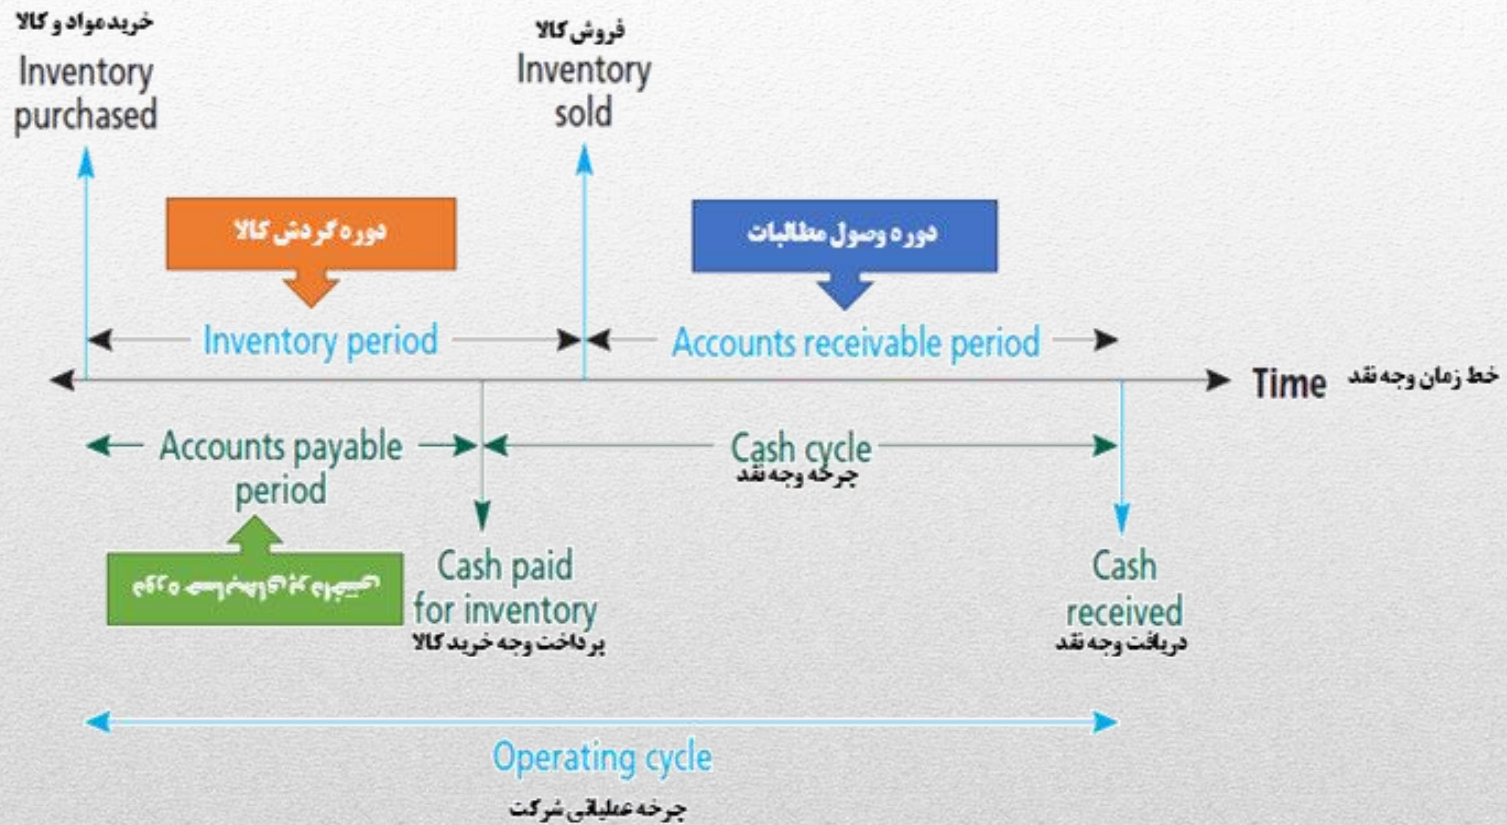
خرید مواد و کالا
Inventory purchased

فروش کالا
Inventory sold

دوره گردش کالا

دوره وصول مطالبات

Inventory period

Accounts receivable period

Time خط زمان وجه نقد

Accounts payable period

Cash cycle
چرخه وجه نقد

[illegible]

Cash paid for inventory
پرداخت وجه خرید کالا

Cash received
دریافت وجه نقد

Operating cycle
چرخه عملیاتی شرکت